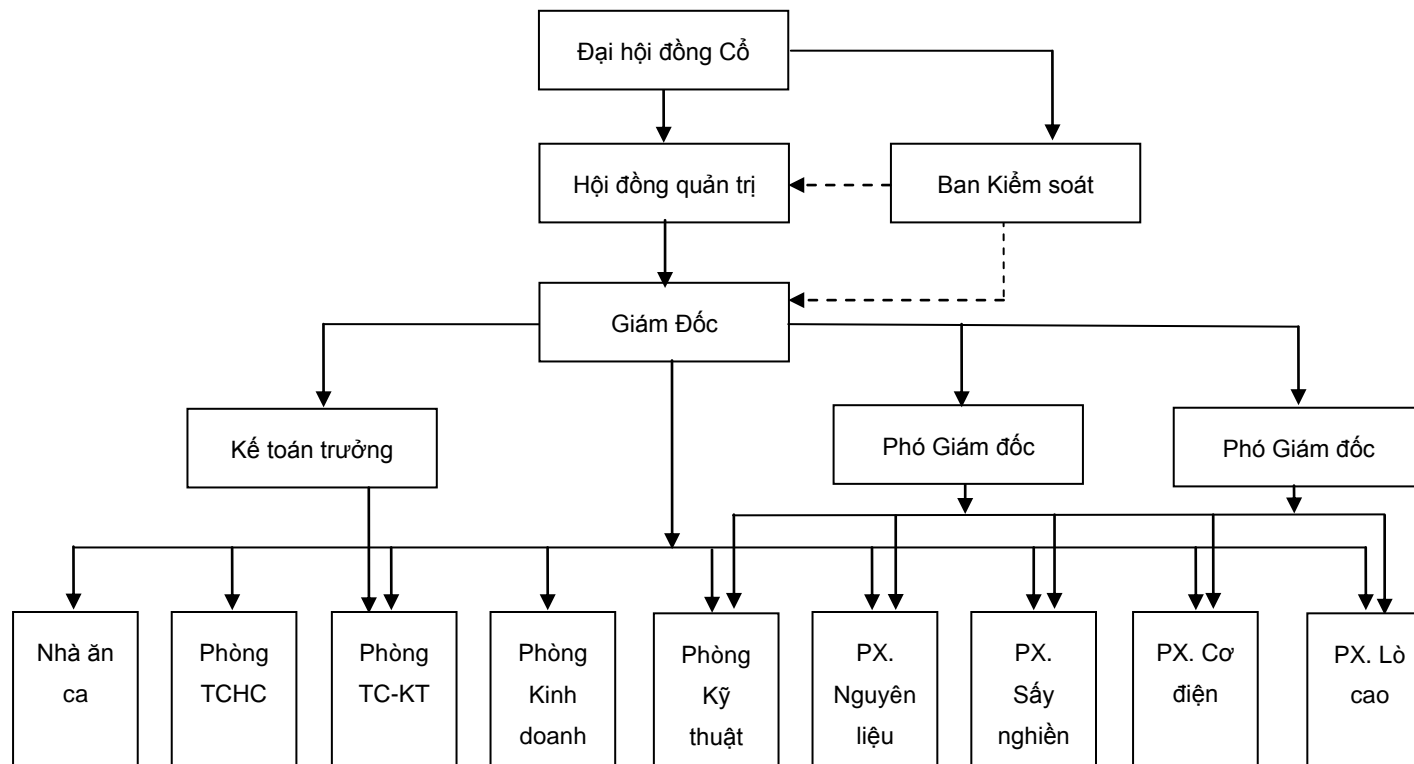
Đại hội đồng Cổ

Hội đồng quản trị

Ban Kiểm soát

Giám Đốc

Kế toán trưởng

Phó Giám đốc

Phó Giám đốc

Nhà ăn ca

Phòng TCHC

Phòng TC-KT

Phòng Kinh doanh

Phòng Kỹ thuật

PX. Nguyên liệu

PX. Sấy nghiền

PX. Cơ điện

PX. Lò cao